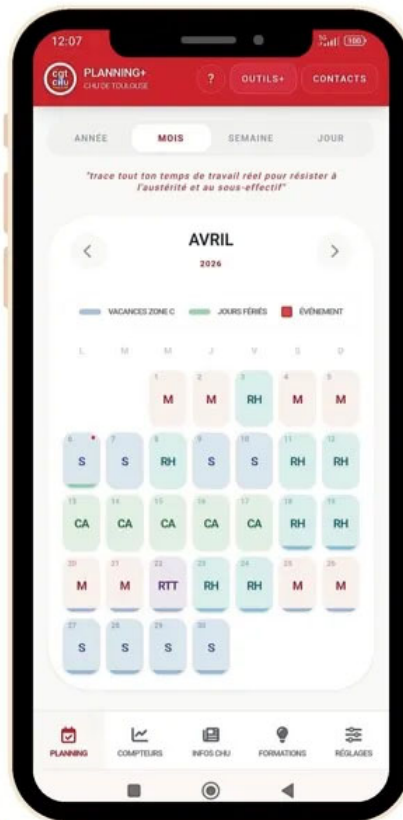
12:07

cgt CHU PLANNING+ CHU DE TOULOUSE

? OUTILS+ CONTACTS

ANNÉE MOIS SEMAINE JOUR

"trace tout ton temps de travail réel pour résister à l'austérité et au sous-effectif"

AVRIL
2026

VACANCES ZONE C JOURS FÉRIÉS ÉVÉNEMENT

| L | M | M | J | V | S | D |
|---|---|---|---|---|---|---|
| | | 1 M | 2 M | 3 RH | 4 M | 5 M |
| 6 S | 7 S | 8 RH | 9 S | 10 S | 11 RH | 12 RH |
| 13 CA | 14 CA | 15 CA | 16 CA | 17 CA | 18 RH | 19 RH |
| 20 M | 21 M | 22 RTT | 23 RH | 24 RH | 25 M | 26 M |
| 27 S | 28 S | 29 S | 30 S | | | |

PLANNING COMPTEURS INFOS CHU FORMATIONS RÉGLAGES